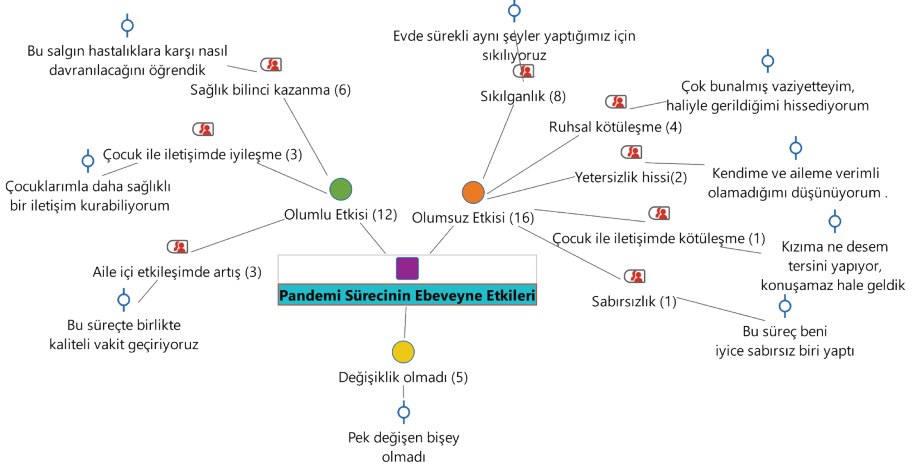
Bu salgın hastalıklara karşı nasıl davranılacağını öğrendik

Sağlık bilinci kazanma (6)

Çocuk ile iletişimde iyileşme (3)

Çocuklarımla daha sağlıklı bir iletişim kurabiliyorum

Olumlu Etkisi (12)

Aile içi etkileşimde artış (3)

Bu süreçte birlikte kaliteli vakit geçiriyoruz

Evde sürekli aynı şeyler yaptığımız için sıkılıyoruz

Sıkılganlık (8)

Çok bunalmış vaziyetteyim, haliyle gerildiğimi hissediyorum

Ruhsal kötüleşme (4)

Yetersizlik hissi(2)

Kendime ve aileme verimli olamadığımı düşünüyorum .

Olumsuz Etkisi (16)

Çocuk ile iletişimde kötüleşme (1)

Kızıma ne desem tersini yapıyor, konuşamaz hale geldik

Sabırsızlık (1)

Bu süreç beni iyice sabırsız biri yaptı

Pandemi Sürecinin Ebeveyne Etkileri

Değişiklik olmadı (5)

Pek değişen bişey olmadı